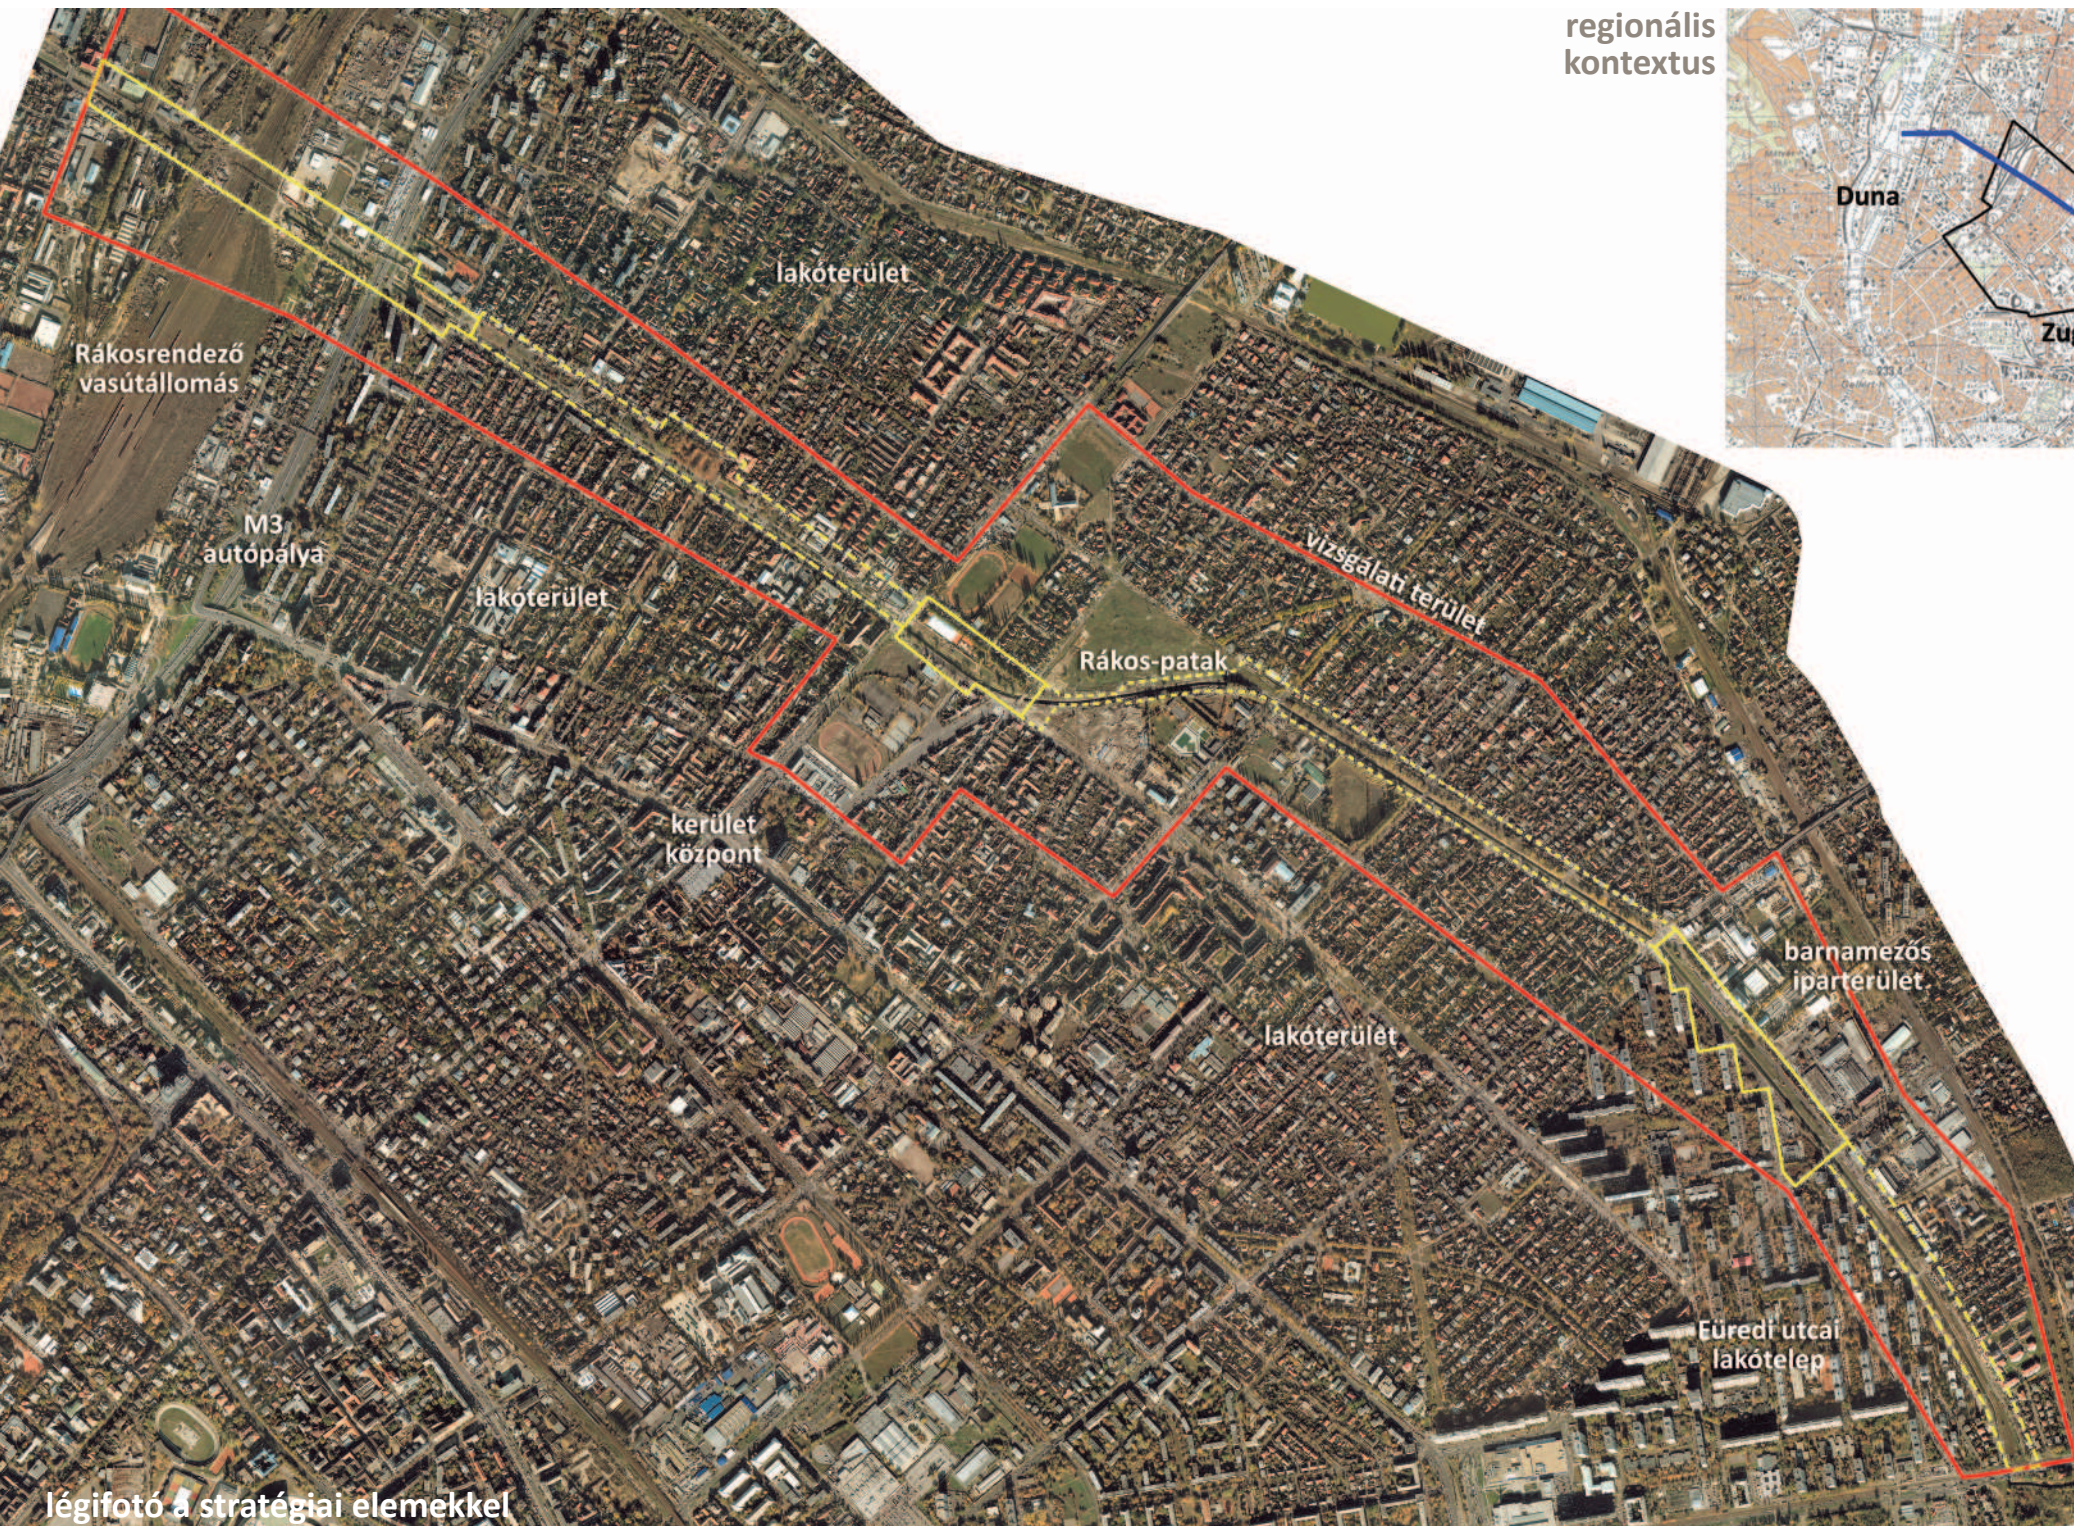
regionális kontextus

Duna

Zu

lakóterület

Rákosrendező vasútállomás

M3 autópálya

lakóterület

vizsgálati terület

Rákos-patak

kerület központ

barnamezős iparterület

lakóterület

Füredi utcai lakótelep

légifotó a stratégiai elemekkel